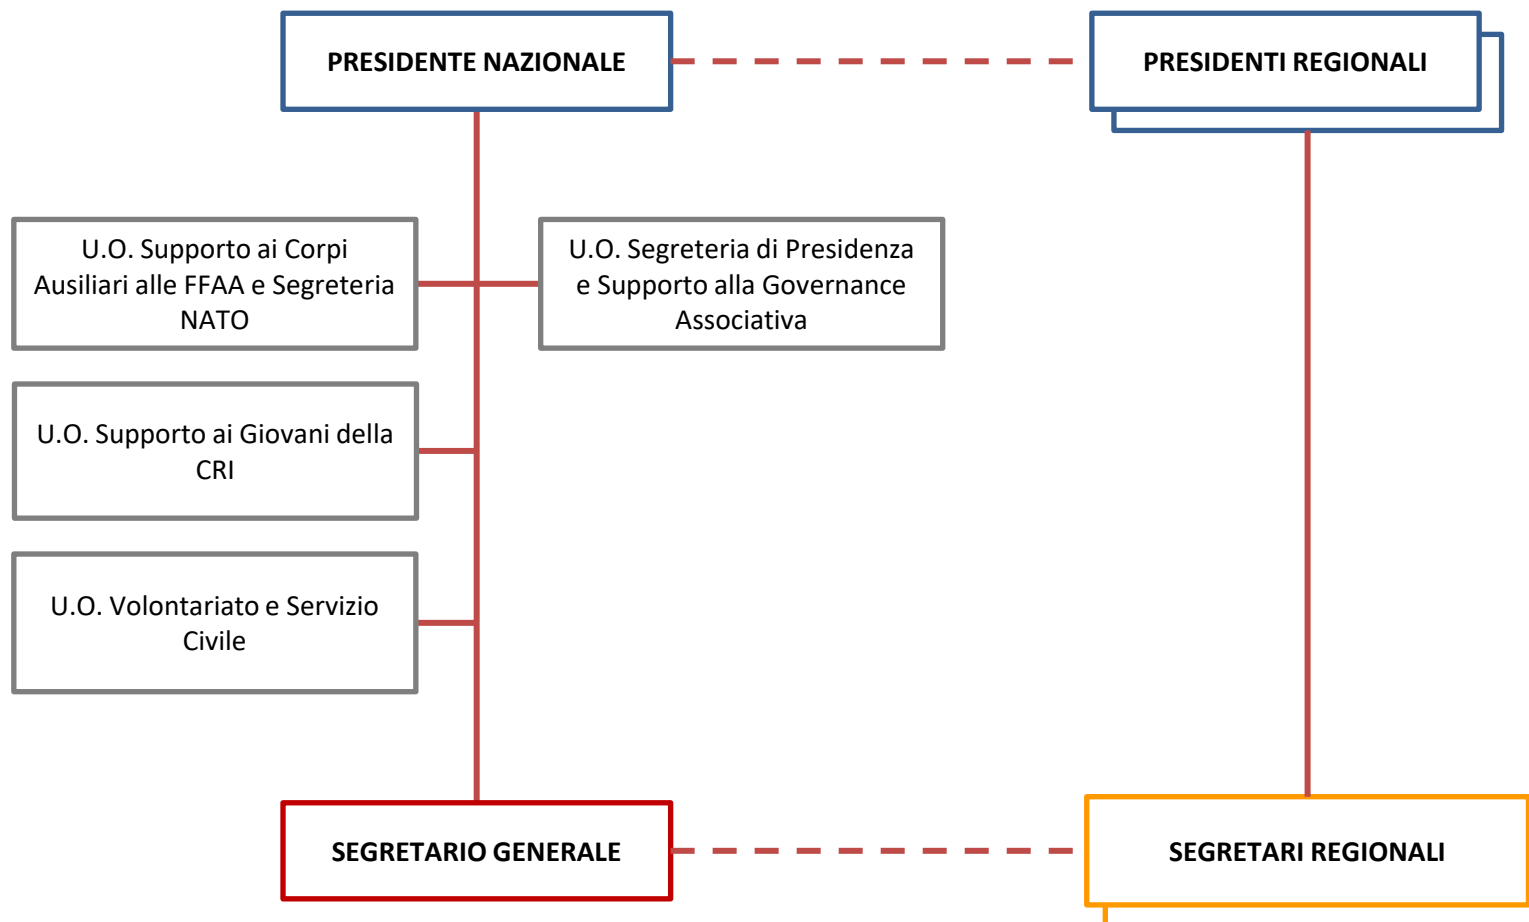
PRESIDENTE NAZIONALE

PRESIDENTI REGIONALI

U.O. Supporto ai Corpi Ausiliari alle FFAA e Segreteria NATO

U.O. Segreteria di Presidenza e Supporto alla Governance Associativa

U.O. Supporto ai Giovani della CRI

U.O. Volontariato e Servizio Civile

SEGRETARIO GENERALE

SEGRETARI REGIONALI